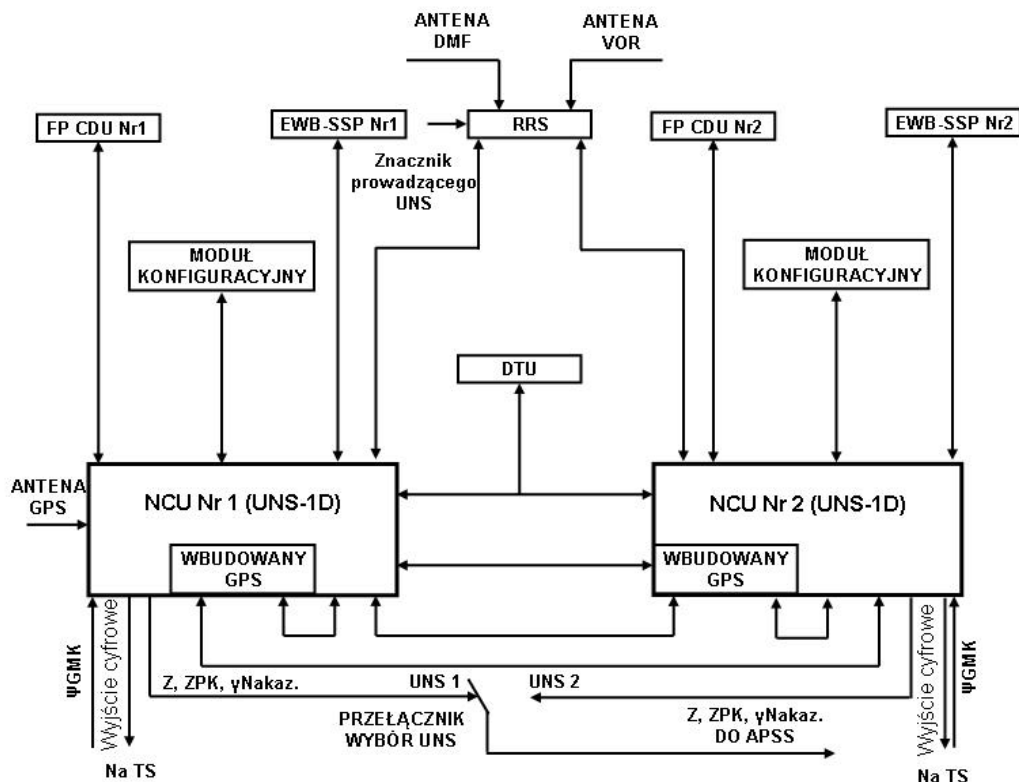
ANTENA DMF

ANTENA VOR

FP CDU Nr1

EWB-SSP Nr1

RRS

FP CDU Nr2

EWB-SSP Nr2

Znacznik prowadzącego UNS

MODUŁ KONFIGURACYJNY

MODUŁ KONFIGURACYJNY

DTU

ANTENA GPS

NCU Nr 1 (UNS-1D)

WBUDOWANY GPS

NCU Nr 2 (UNS-1D)

WBUDOWANY GPS

ΨGMK

Wyjście cyfrowe

Z, ZPK, γNakaz.

UNS 1

UNS 2

PRZEŁĄCZNIK WYBÓR UNS

Z, ZPK, γNakaz. DO APSS

Wyjście cyfrowe

ΨGMK

Na TS

Na TS